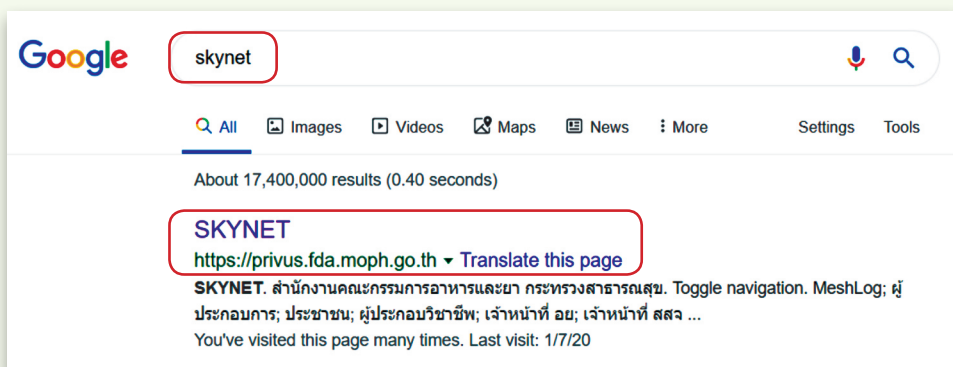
Google

skynet

All Images Videos Maps News More Settings Tools

About 17,400,000 results (0.40 seconds)

SKYNET
https://privus.fda.moph.go.th ▾ Translate this page
SKYNET. สำนักงานคณะกรรมการอาหารและยา กระทรวงสาธารณสุข. Toggle navigation. MeshLog; ผู้ประกอบการ; ประชาชน; ผู้ประกอบวิชาชีพ; เจ้าหน้าที่ อย; เจ้าหน้าที่ สสจ ...
You've visited this page many times. Last visit: 1/7/20